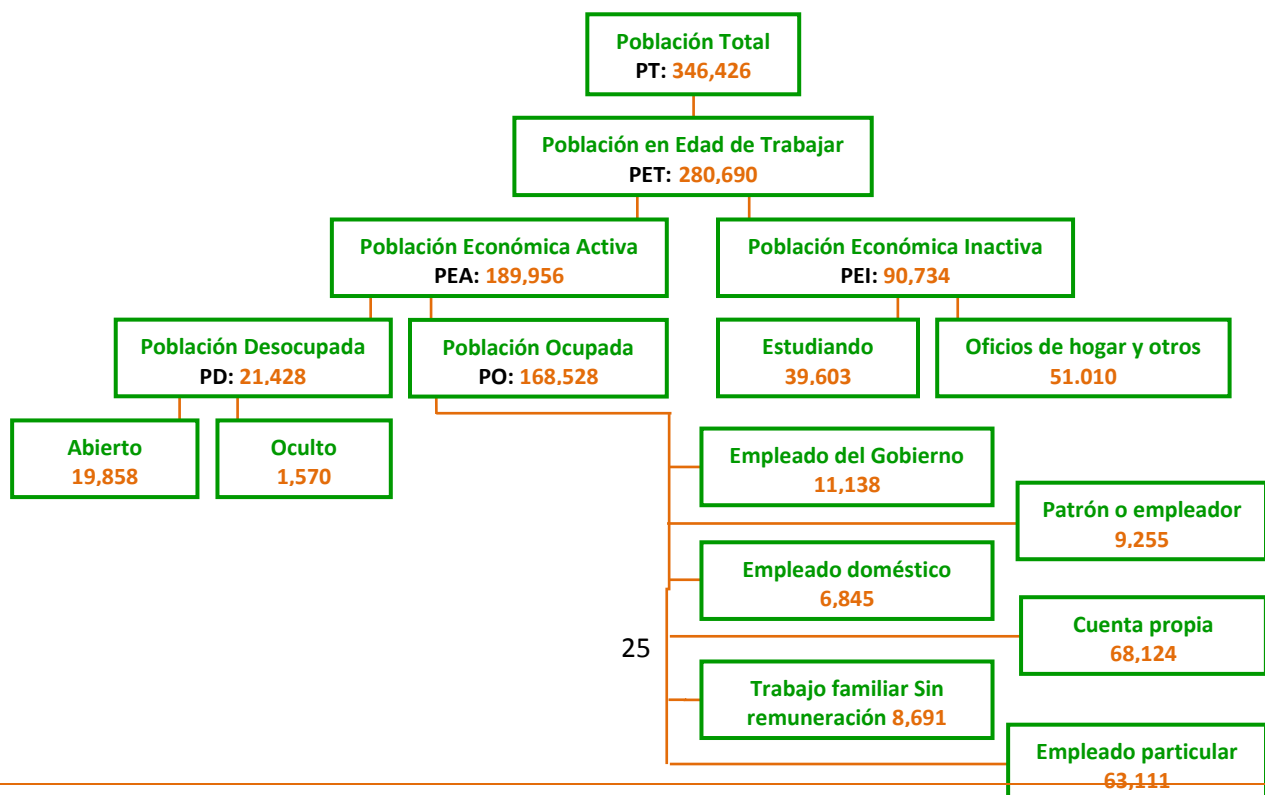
Población Total
PT: 346,426

Población en Edad de Trabajar
PET: 280,690

Población Económica Activa
PEA: 189,956

Población Económica Inactiva
PEI: 90,734

Población Desocupada
PD: 21,428

Población Ocupada
PO: 168,528

Estudiando
39,603

Oficios de hogar y otros
51.010

Abierto
19,858

Oculto
1,570

Empleado del Gobierno
11,138

Patrón o empleador
9,255

Empleado doméstico
6,845

Cuenta propia
68,124

25

Trabajo familiar Sin remuneración 8,691

Empleado particular
63,111